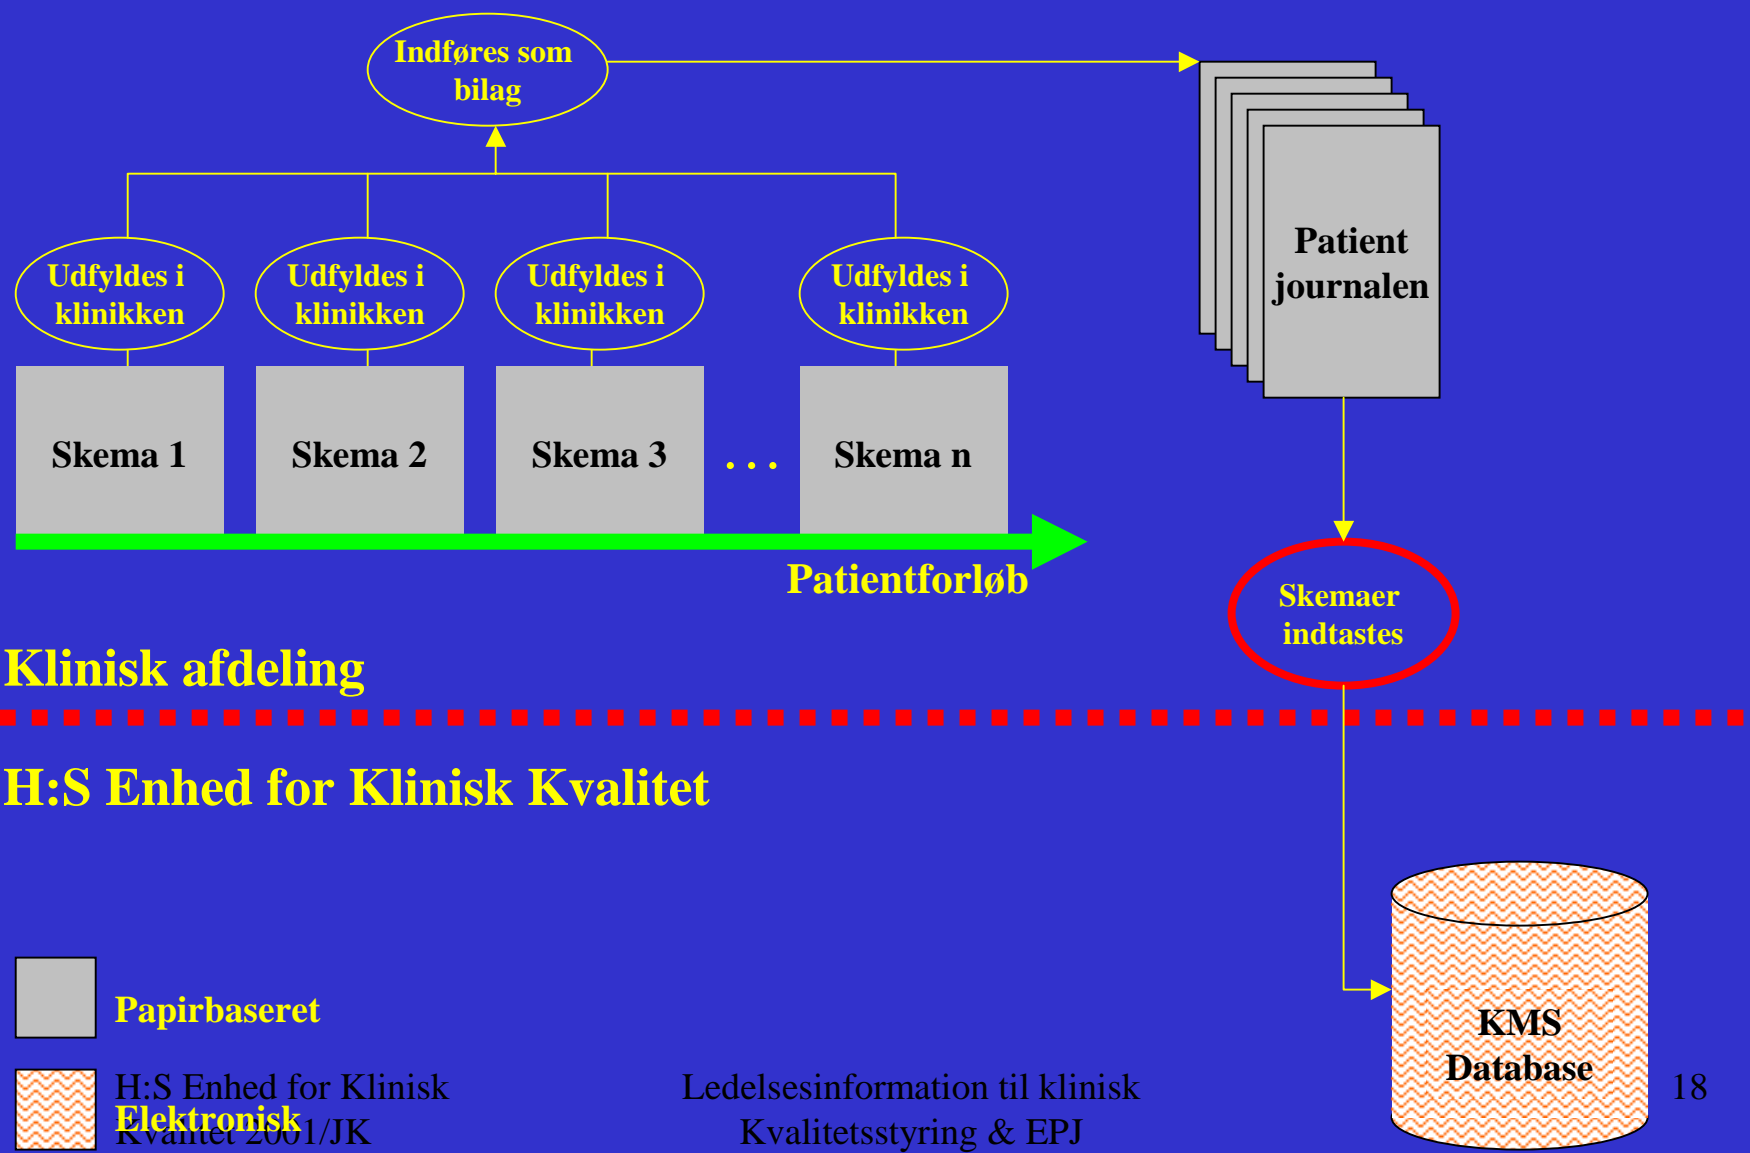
Indføres som bilag

Udfyldes i klinikken

Udfyldes i klinikken

Udfyldes i klinikken

Udfyldes i klinikken

Skema 1

Skema 2

Skema 3

. . .

Skema n

Patient journalen

Patientforløb

Skemaer indtastes

Klinisk afdeling

H:S Enhed for Klinisk Kvalitet

KMS Database

Papirbaseret

Elektronisk

H:S Enhed for Klinisk Kvalitet 2001/JK

Ledelsesinformation til klinisk Kvalitetsstyring & EPJ

18